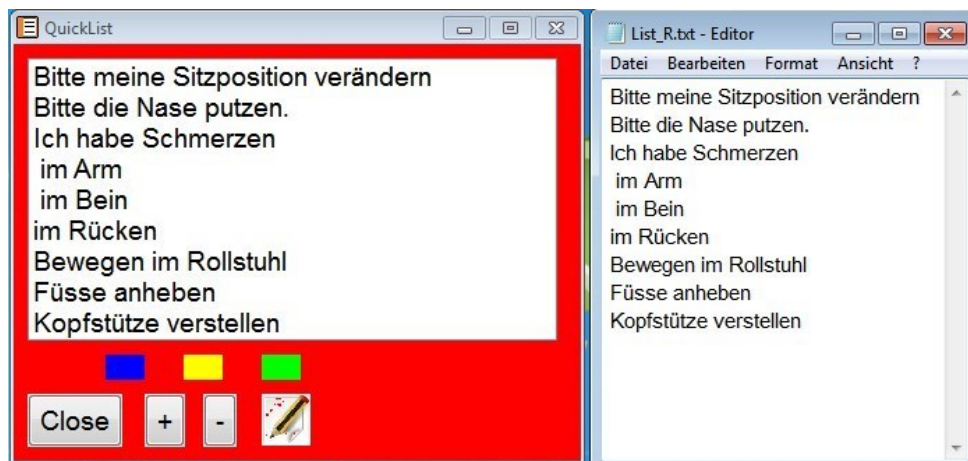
QuickList

Bitte meine Sitzposition verändern
Bitte die Nase putzen.
Ich habe Schmerzen
im Arm
im Bein
im Rücken
Bewegen im Rollstuhl
Füsse anheben
Kopfstütze verstellen

Close + -

List_R.txt - Editor

Datei Bearbeiten Format Ansicht ?

Bitte meine Sitzposition verändern
Bitte die Nase putzen.
Ich habe Schmerzen
im Arm
im Bein
im Rücken
Bewegen im Rollstuhl
Füsse anheben
Kopfstütze verstellen